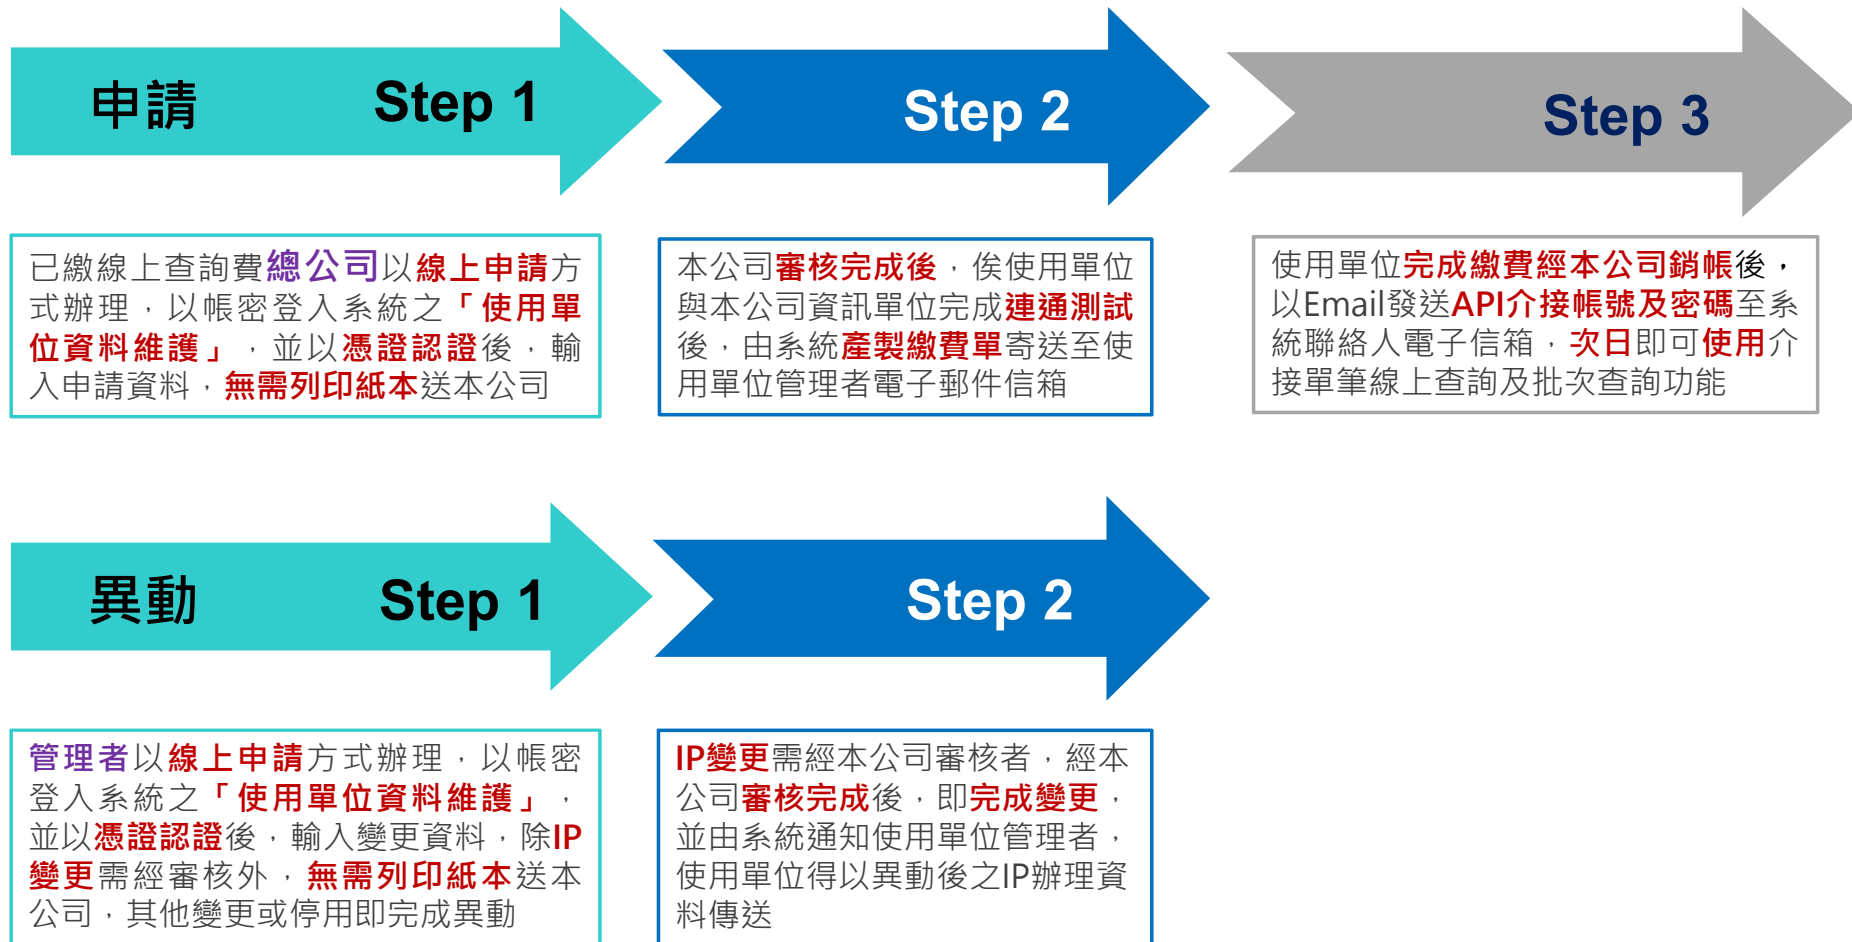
申請 Step 1

Step 2

Step 3

已繳線上查詢費總公司以線上申請方式辦理，以帳密登入系統之「使用單位資料維護」，並以憑證認證後，輸入申請資料，無需列印紙本送本公司

本公司審核完成後，俟使用單位與本公司資訊單位完成連通測試後，由系統產製繳費單寄送至使用單位管理者電子郵件信箱

使用單位完成繳費經本公司銷帳後，以Email發送API介接帳號及密碼至系統聯絡人電子信箱，次日即可使用介接單筆線上查詢及批次查詢功能

異動 Step 1

Step 2

管理者以線上申請方式辦理，以帳密登入系統之「使用單位資料維護」，並以憑證認證後，輸入變更資料，除IP變更需經審核外，無需列印紙本送本公司，其他變更或停用即完成異動

IP變更需經本公司審核者，經本公司審核完成後，即完成變更，並由系統通知使用單位管理者，使用單位得以異動後之IP辦理資料傳送